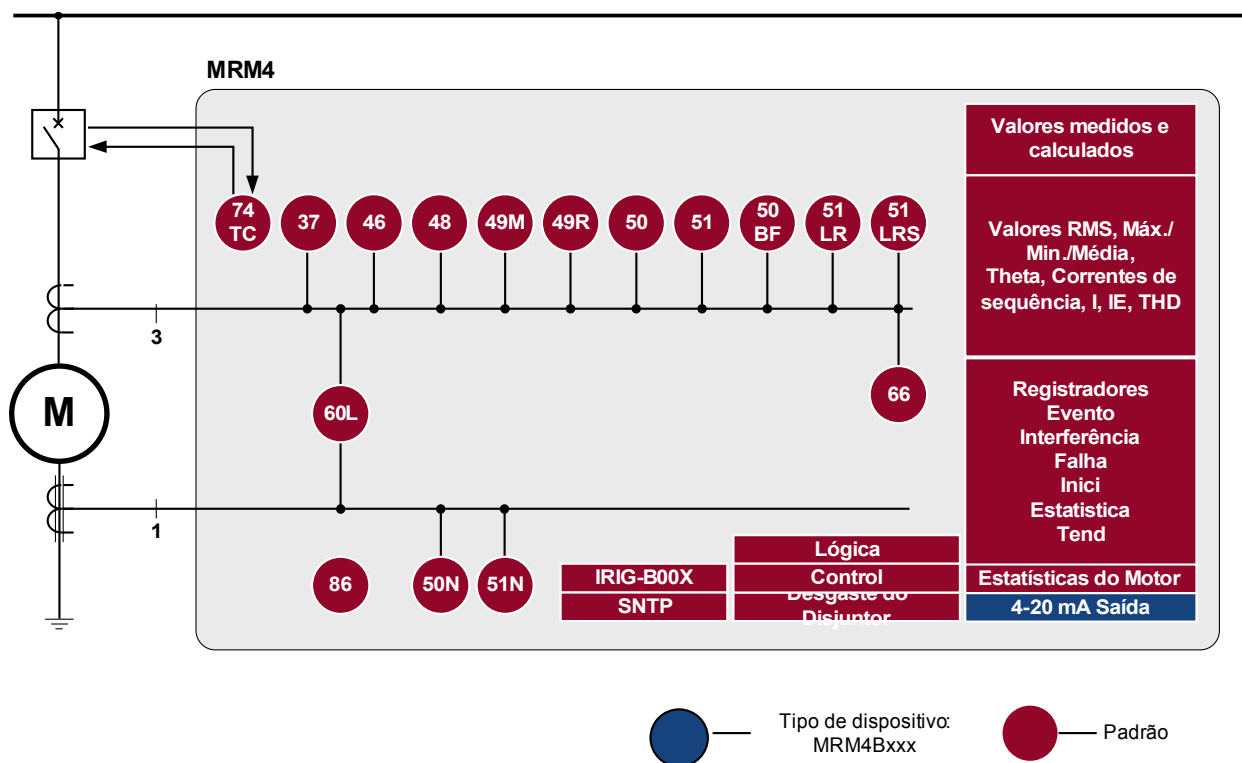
MRM4

74 TC
37
46
48
49M
49R
50
51
50 BF
51 LR
51 LRS

3

M

60L

66

1

86
50N
51N

Valores medidos e calculados

Valores RMS, Máx./ Min./Média, Theta, Correntes de sequência, I, IE, THD

Registradores
Evento
Interferência
Falha
Inici
Estatistica
Tend

Lógica
IRIG-B00X
Control
SNTP
Desgaste do Disjuntor
Estatísticas do Motor
4-20 mA Saída

Tipo de dispositivo: MRM4Bxxx
Padrão